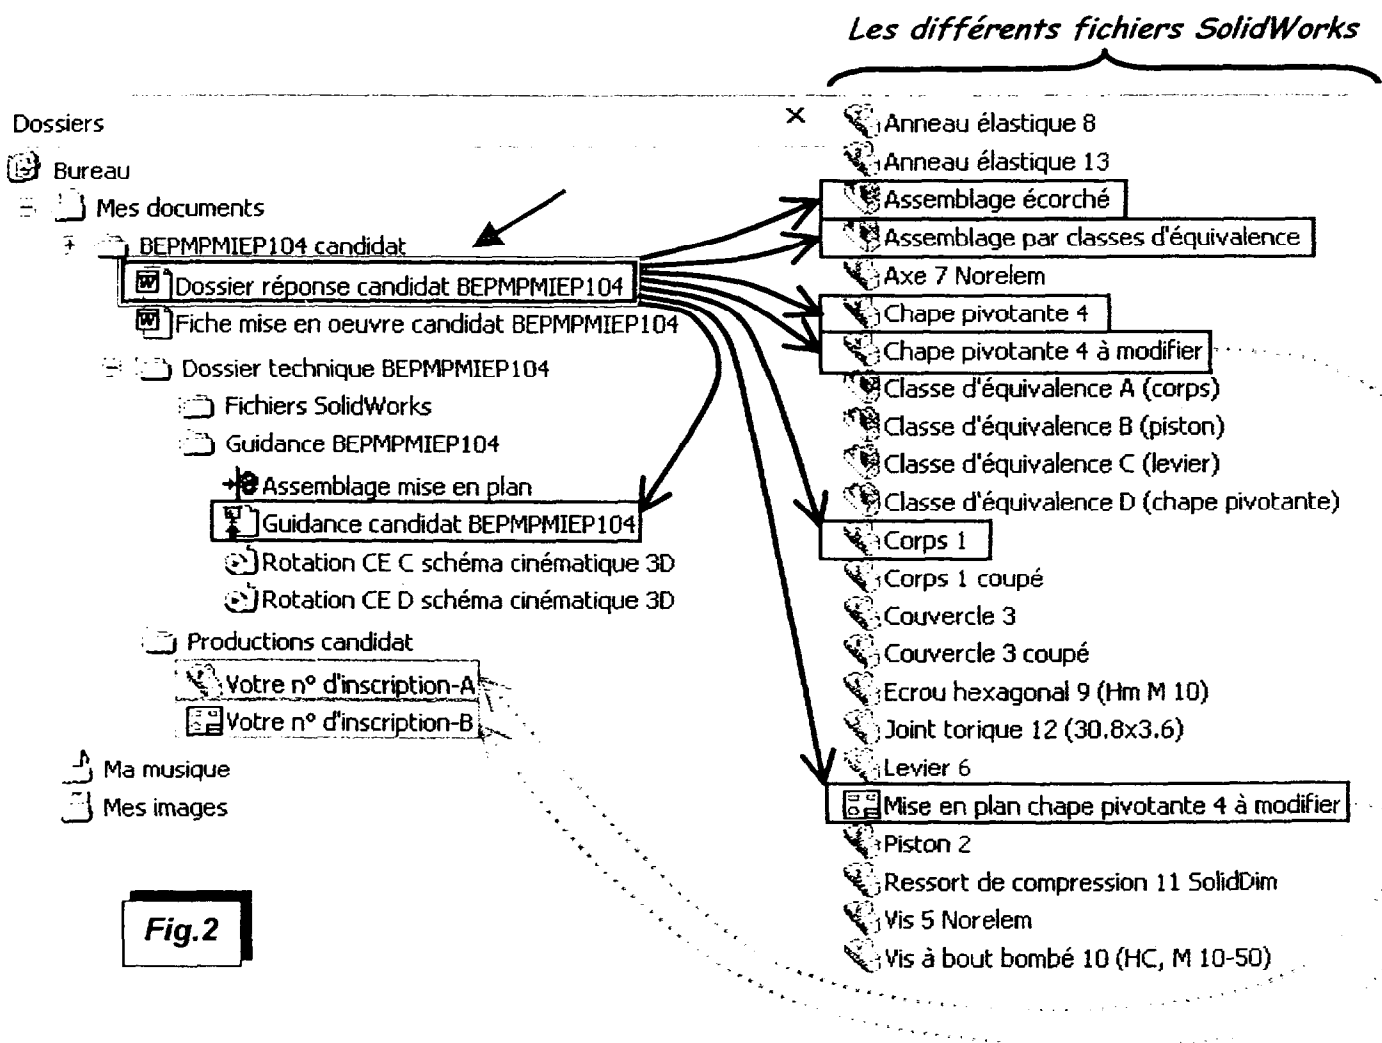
Les différents fichiers SolidWorks

Dossiers
×
Bureau
Mes documents
BEPMPMIEP104 candidat
Dossier réponse candidat BEPMPMIEP104
Fiche mise en oeuvre candidat BEPMPMIEP104
Dossier technique BEPMPMIEP104
Fichiers SolidWorks
Guidance BEPMPMIEP104
Assemblage mise en plan
Guidance candidat BEPMPMIEP104
Rotation CE C schéma cinématique 3D
Rotation CE D schéma cinématique 3D
Productions candidat
Votre n° d'inscription-A
Votre n° d'inscription-B
Ma musique
Mes images

Fig.2

Anneau élastique 8
Anneau élastique 13
Assemblage écorché
Assemblage par classes d'équivalence
Axe 7 Norelem
Chape pivotante 4
Chape pivotante 4 à modifier
Classe d'équivalence A (corps)
Classe d'équivalence B (piston)
Classe d'équivalence C (levier)
Classe d'équivalence D (chape pivotante)
Corps 1
Corps 1 coupé
Couvercle 3
Couvercle 3 coupé
Ecrou hexagonal 9 (Hm M 10)
Joint torique 12 (30.8x3.6)
Levier 6
Mise en plan chape pivotante 4 à modifier
Piston 2
Ressort de compression 11 SolidDim
Vis 5 Norelem
Vis à bout bombé 10 (HC, M 10-50)